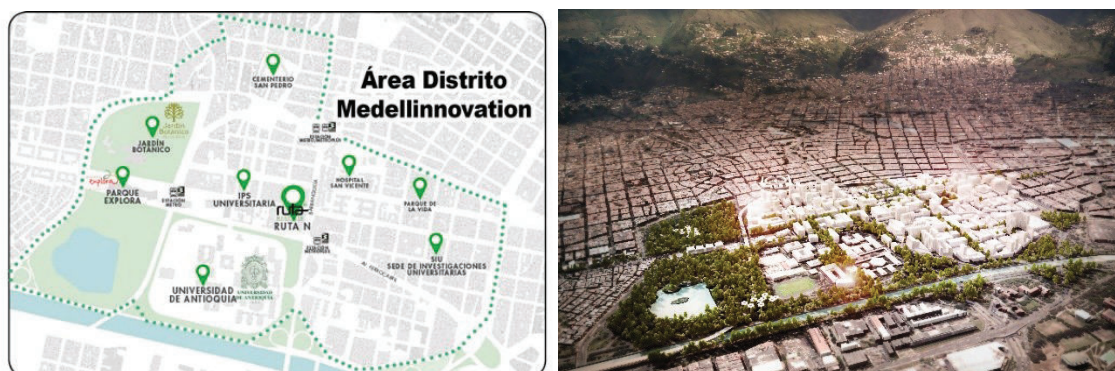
Área Distrito Medellinnovation

CEMENTERIO SAN PEDRO

Jardín Botánico

JARDÍN BOTÁNICO

Explora

PARQUE EXPLORA

ESTACIÓN METRO

IPS UNIVERSITARIA

HOSPITAL SAN VICENTE

PARQUE DE LA VIDA

ruta N

RUTA N

SIU SEDE DE INVESTIGACIONES UNIVERSITARIAS

UNIVERSIDAD DE ANTIOQUIA

UNIVERSIDAD DE ANTIOQUIA